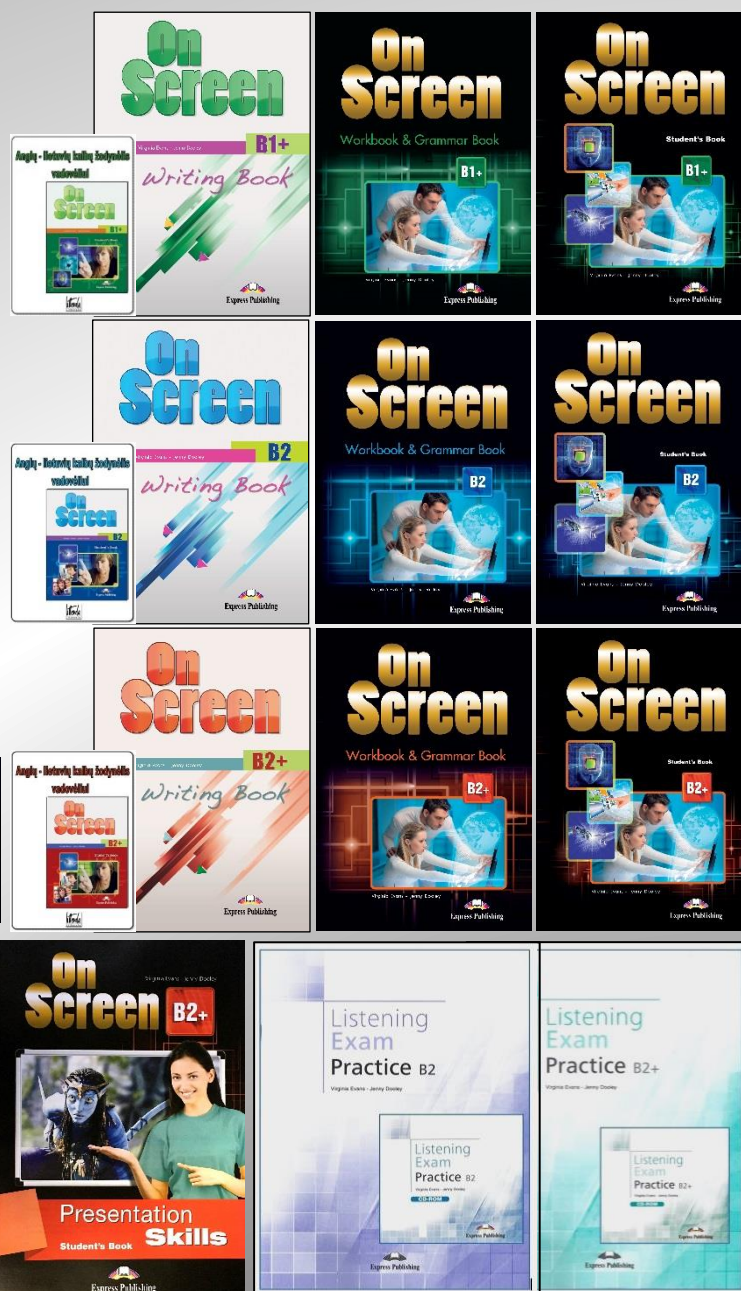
Anglų - lietuvių kalbų žodynėlis vadovėliui
On Screen
B1+

On Screen
Virginia Evans - Jenny Dooley
B1+
Writing Book
Express Publishing

On Screen
Workbook & Grammar Book
B1+
Virginia Evans - Jenny Dooley
Express Publishing

On Screen
Student's Book
B1+
Virginia Evans - Jenny Dooley
Express Publishing

Anglų - lietuvių kalbų žodynėlis vadovėliui
On Screen
B2

On Screen
Virginia Evans - Jenny Dooley
B2
Writing Book
Express Publishing

On Screen
Workbook & Grammar Book
B2
Virginia Evans - Jenny Dooley
Express Publishing

On Screen
Student's Book
B2
Virginia Evans - Jenny Dooley
Express Publishing

Anglų - lietuvių kalbų žodynėlis vadovėliui
On Screen
B2+

On Screen
Virginia Evans - Jenny Dooley
B2+
Writing Book
Express Publishing

On Screen
Workbook & Grammar Book
B2+
Virginia Evans - Jenny Dooley
Express Publishing

On Screen
Student's Book
B2+
Virginia Evans - Jenny Dooley
Express Publishing

On Screen B2+
Virginia Evans - Jenny Dooley
Presentation Skills
Student's Book
Express Publishing

Listening Exam Practice B2
Virginia Evans - Jenny Dooley
Listening Exam Practice B2
CD-ROM
Express Publishing

Listening Exam Practice B2+
Virginia Evans - Jenny Dooley
Listening Exam Practice B2+
CD-ROM
Express Publishing